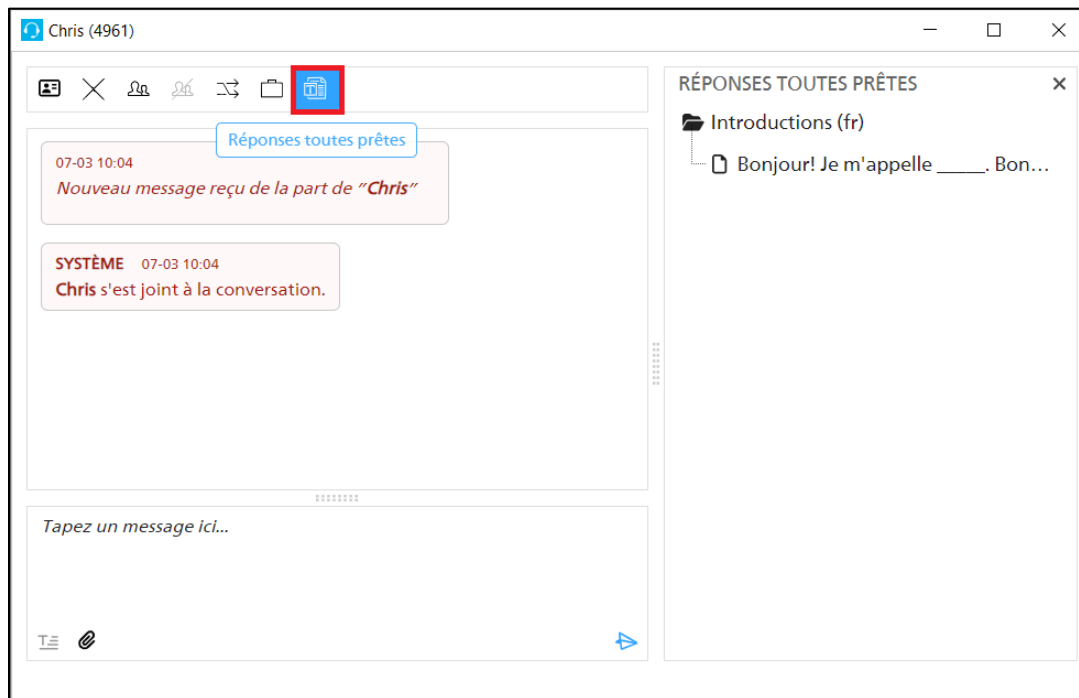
Chris (4961)

Réponses toutes prêtes

07-03 10:04
Nouveau message reçu de la part de "Chris"

SYSTÈME 07-03 10:04
Chris s'est joint à la conversation.

Tapez un message ici...

RÉPONSES TOUTES PRÊTES

Introductions (fr)

Bonjour! Je m'appelle _____. Bon…